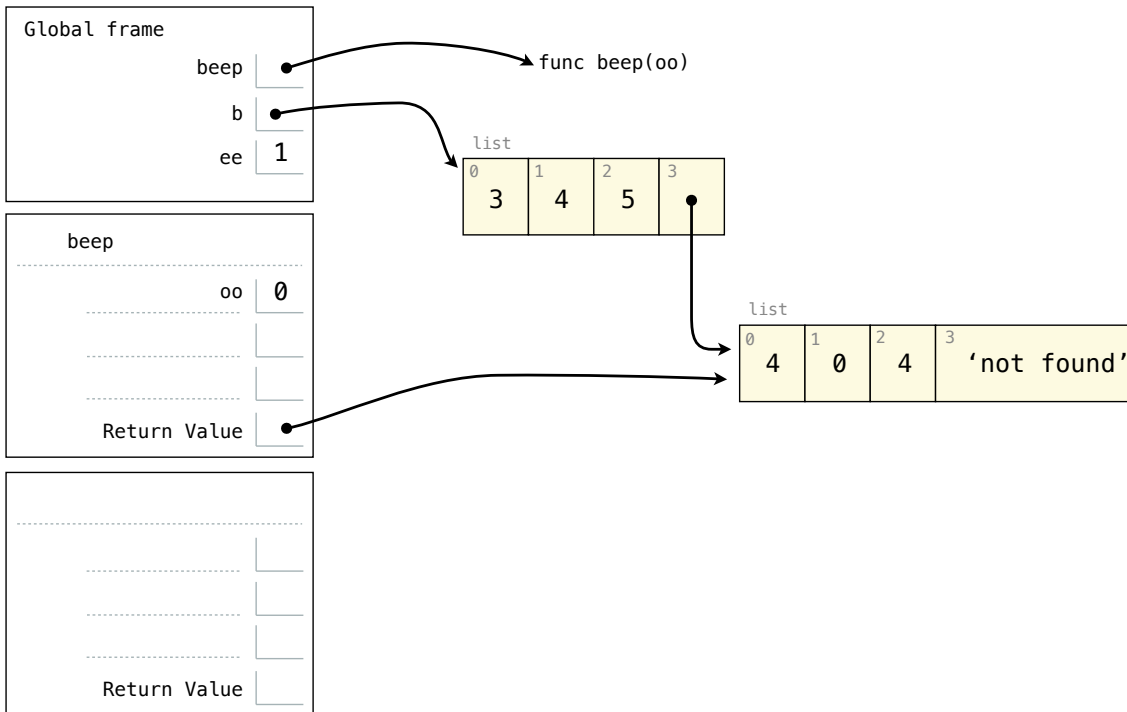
Global frame

beep
b
ee 1

func beep(oo)

list
| 0 | 1 | 2 | 3 |
|---|---|---|---|
| 3 | 4 | 5 | |

beep

oo 0

Return Value

list
| 0 | 1 | 2 | 3 |
|---|---|---|---|
| 4 | 0 | 4 | 'not found' |

Return Value